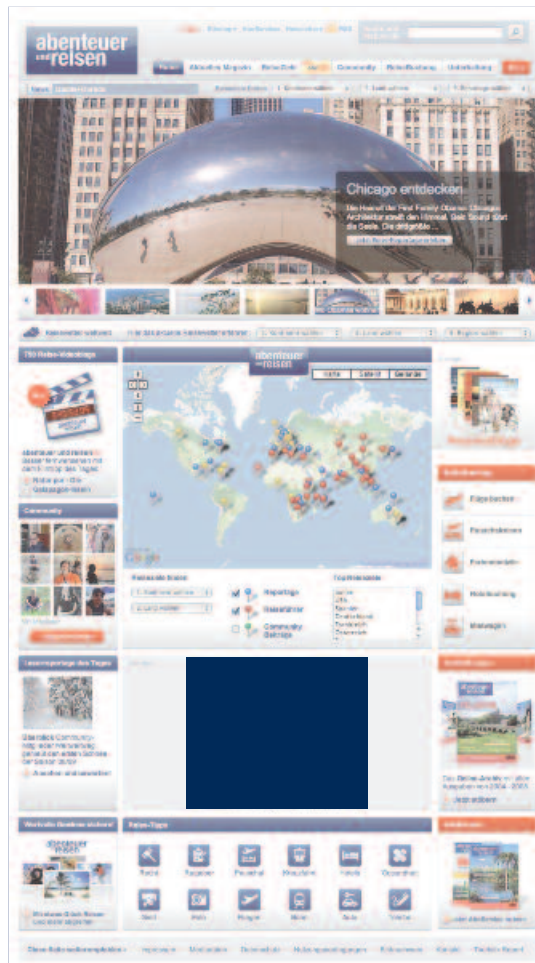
abenteuer und reisen

Reisen | Aktuelles Magazin | ReiseZeit | Community | Reiseberatung | Unterhaltung

Chicago entdecken

Die Heimat der Fast Family Obama: Chicagos Architektur streift den Himmel. Geht Sound durch die Seele.

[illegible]

abenteuer und reisen

Karte | Satellit | Gelände

Google

Reportage
Reiseführer
Community Beiträge

Reise-Tipps

Reise-Videotipp

Community

Leserreportage des Tages

Reiseberatung

Reise-Tipps

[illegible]